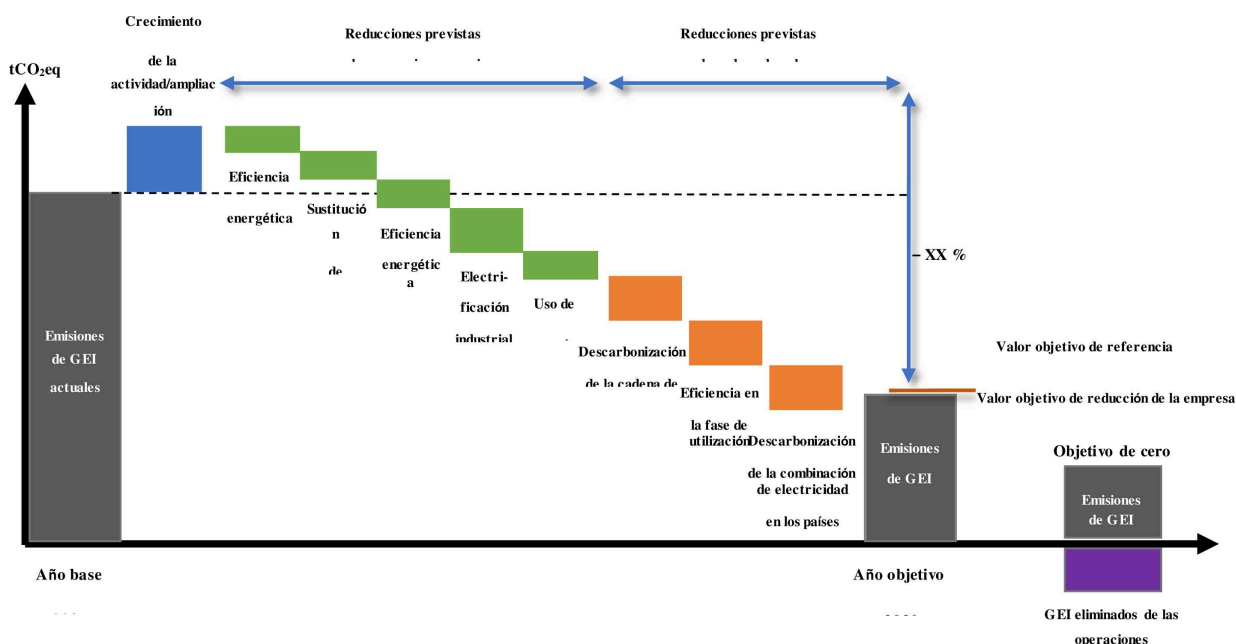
Crecimiento de la actividad/ampliación

Reducciones previstas

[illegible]

Reducciones previstas

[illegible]

$tCO_2eq$

Emisiones de GEI actuales

Eficiencia energética

Sustitución de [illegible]

Eficiencia energética

Electrificación industrial

Uso de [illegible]

Descarbonización de la cadena de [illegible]

Eficiencia en la fase de utilización

Descarbonización de la combinación de electricidad en los países

– XX %

Valor objetivo de referencia

Valor objetivo de reducción de la empresa

Emisiones de GEI

Objetivo de cero

Emisiones de GEI

Año base

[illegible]

Año objetivo

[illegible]

GEI eliminados de las operaciones